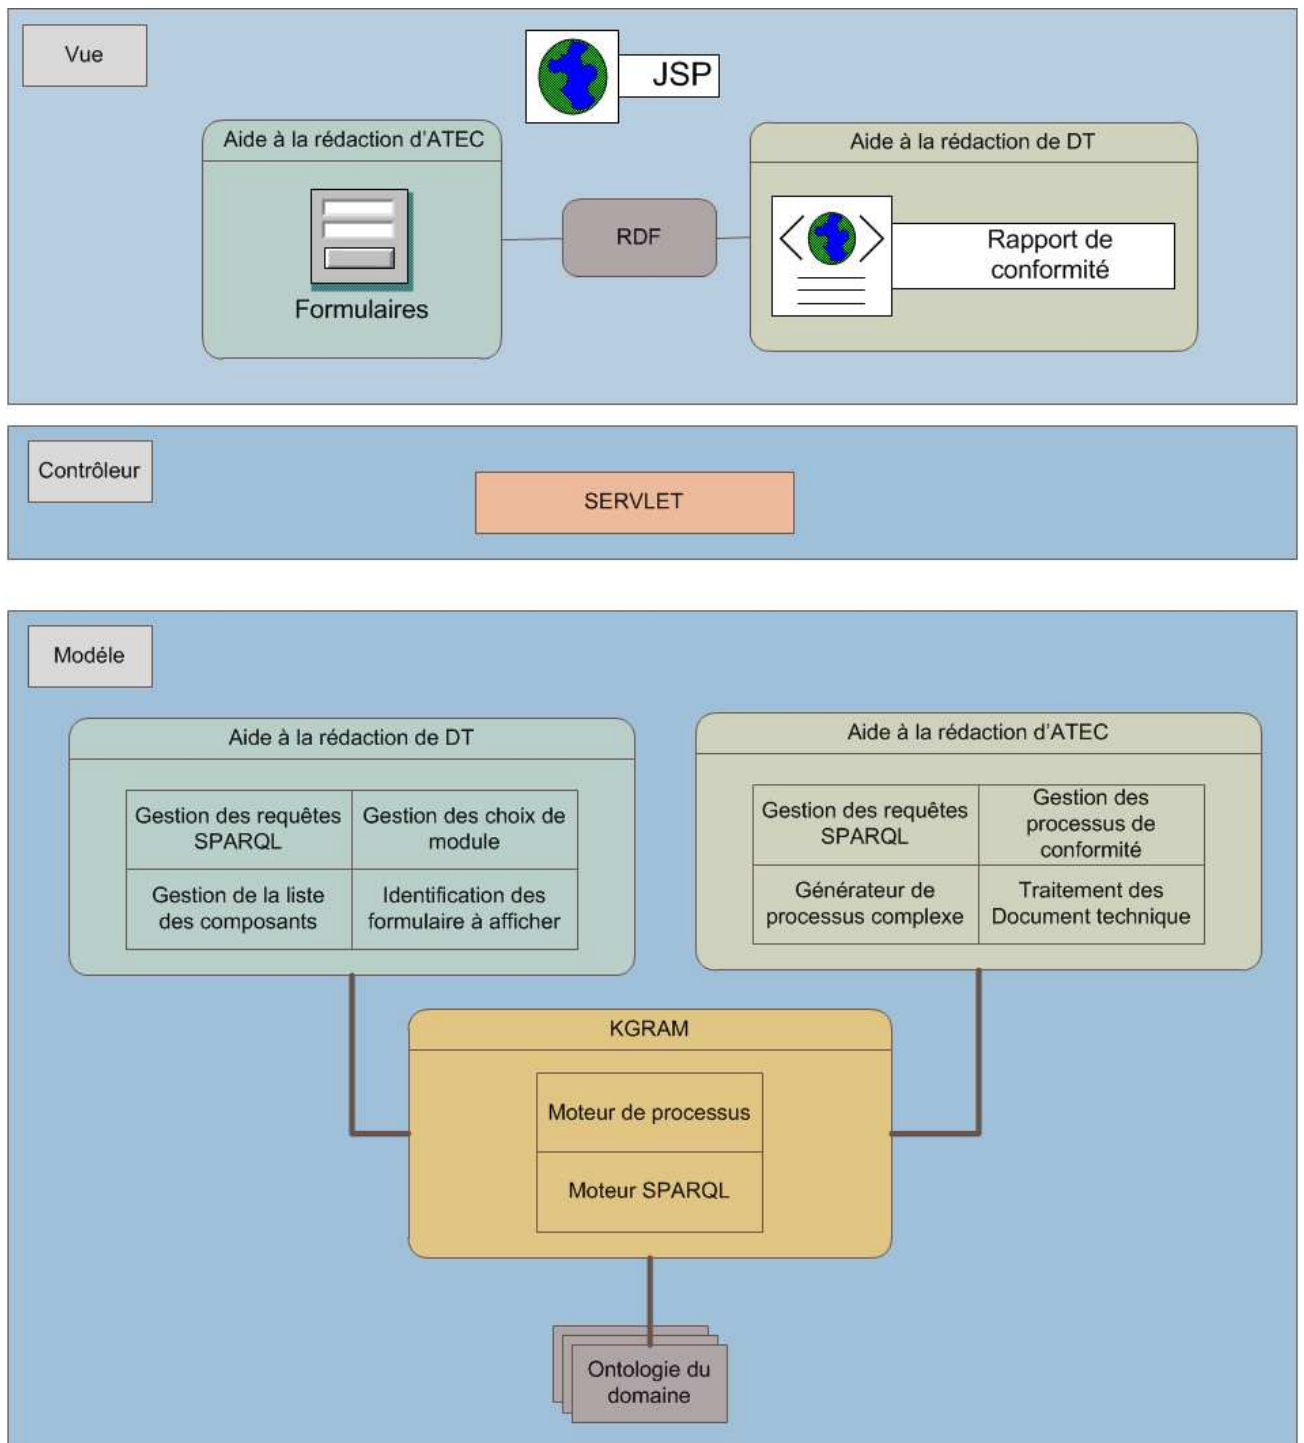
Vue

JSP

Aide à la rédaction d'ATEC

Formulaires

RDF

Aide à la rédaction de DT

Rapport de conformité

Contrôleur

SERVLET

Modéle

Aide à la rédaction de DT

| Gestion des requêtes SPARQL | Gestion des choix de module |
|---|---|
| Gestion de la liste des composants | Identification des formulaire à afficher |

Aide à la rédaction d'ATEC

| Gestion des requêtes SPARQL | Gestion des processus de conformité |
|---|---|
| Générateur de processus complexe | Traitement des Document technique |

KGRAM

Moteur de processus

Moteur SPARQL

Ontologie du domaine